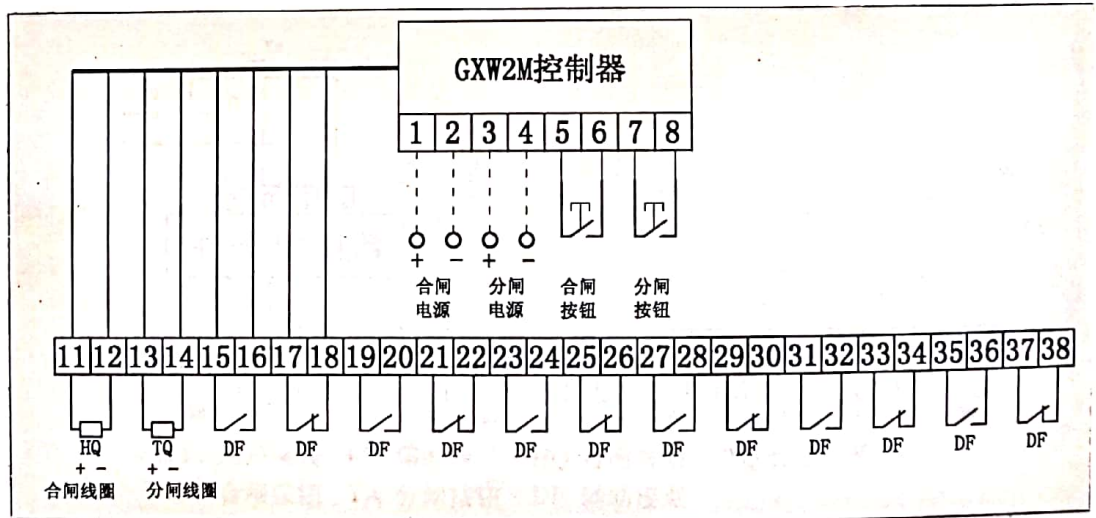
GXW2M控制器

1 2 3 4 5 6 7 8

+ − + −
合闸 电源
分闸 电源
合闸 按钮
分闸 按钮

11 12 13 14 15 16 17 18 19 20 21 22 23 24 25 26 27 28 29 30 31 32 33 34 35 36 37 38

HQ
+ −
合闸线圈

TQ
+ −
分闸线圈

DF DF DF DF DF DF DF DF DF DF DF DF